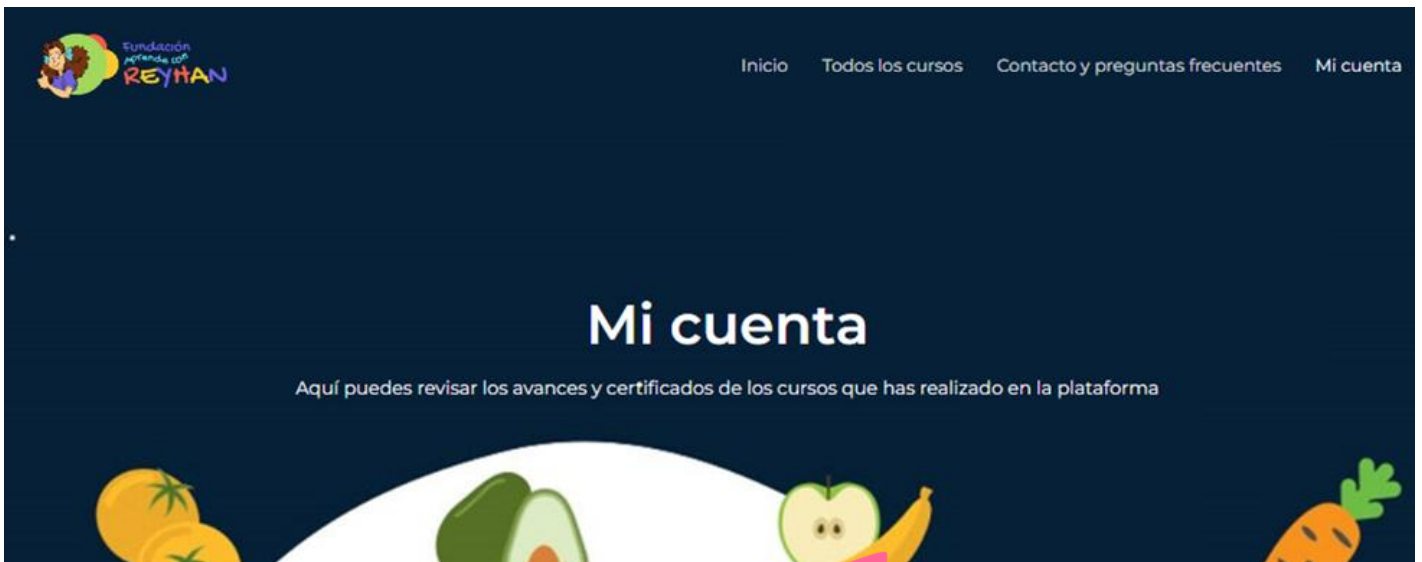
Fundación Aprende con REYHAN

Inicio Todos los cursos Contacto y preguntas frecuentes Mi cuenta

Mi cuenta

Aquí puedes revisar los avances y certificados de los cursos que has realizado en la plataforma